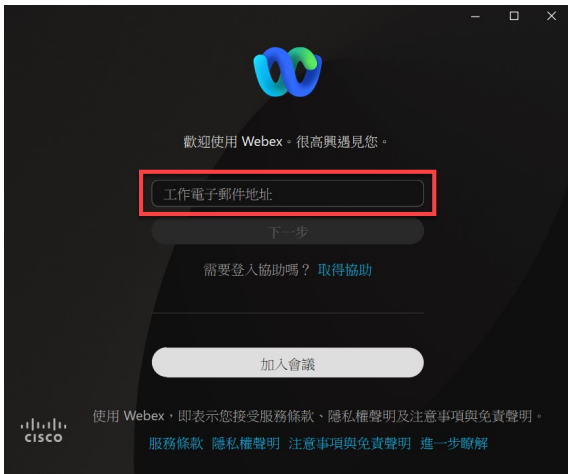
歡迎使用 Webex。很高興遇見您。

工作電子郵件地址

下一步

需要登入協助嗎？ 取得協助

加入會議

cisco

使用 Webex，即表示您接受服務條款、隱私權聲明及注意事項與免責聲明。

服務條款 隱私權聲明 注意事項與免責聲明 進一步瞭解